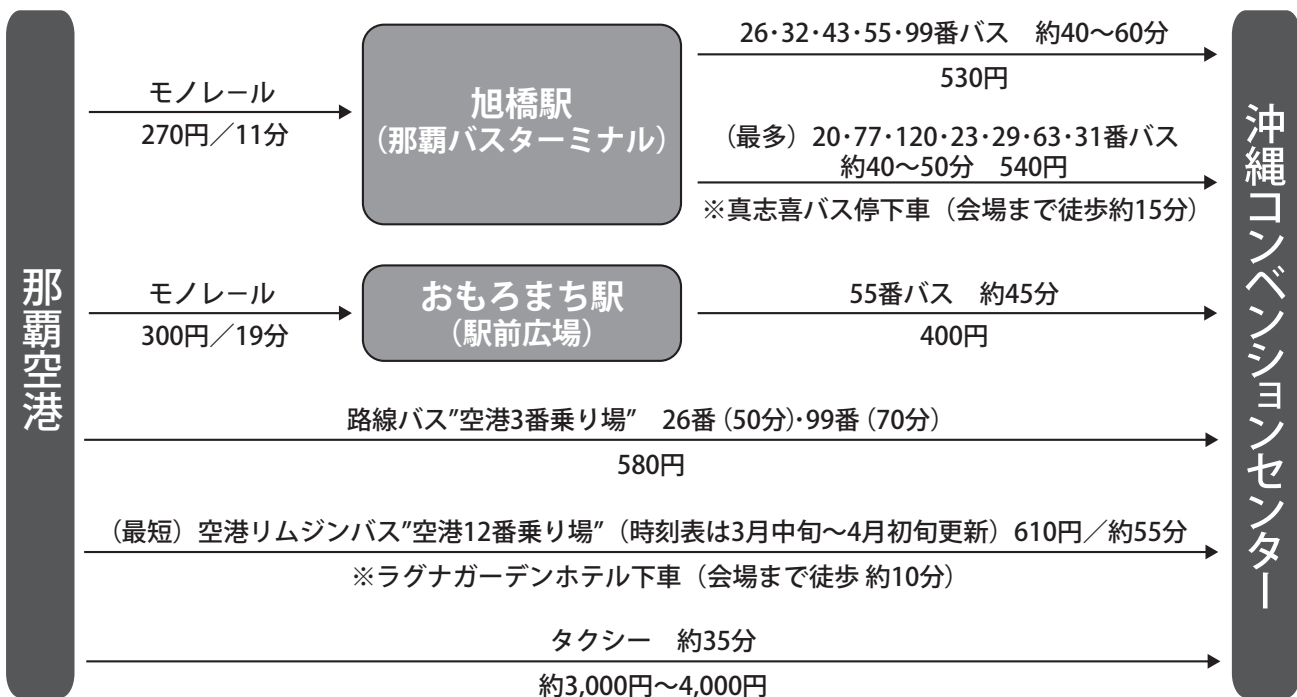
那覇空港

モノレール
270円／11分

旭橋駅
（那覇バスターミナル）

26・32・43・55・99番バス　約40～60分
530円

（最多）20・77・120・23・29・63・31番バス
約40～50分　540円
※真志喜バス停下車（会場まで徒歩約15分）

モノレール
300円／19分

おもろまち駅
（駅前広場）

55番バス　約45分
400円

路線バス"空港3番乗り場"　26番（50分）・99番（70分）
580円

（最短）空港リムジンバス"空港12番乗り場"（時刻表は3月中旬～4月初旬更新）610円／約55分
※ラグナガーデンホテル下車（会場まで徒歩 約10分）

タクシー　約35分
約3,000円～4,000円

沖縄コンベンションセンター